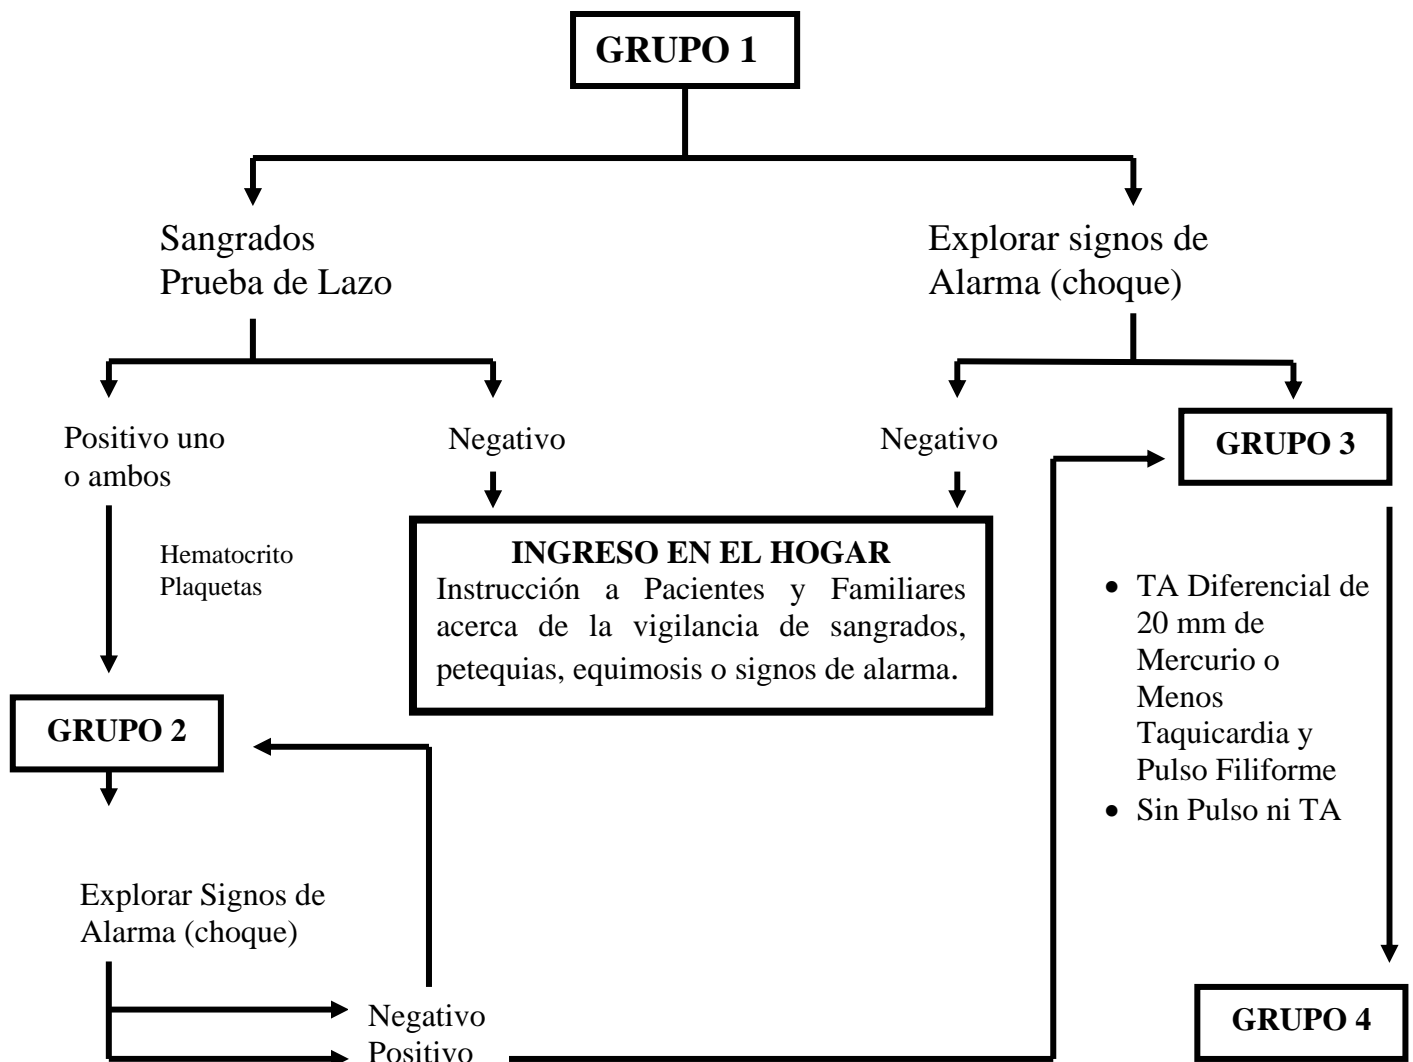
GRUPO 1

Sangrados
Prueba de Lazo

Explorar signos de
Alarma (choque)

Positivo uno
o ambos

Negativo

Negativo

GRUPO 3

Hematocrito
Plaquetas

INGRESO EN EL HOGAR
Instrucción a Pacientes y Familiares acerca de la vigilancia de sangrados, petequias, equimosis o signos de alarma.

- TA Diferencial de 20 mm de Mercurio o Menos Taquicardia y Pulso Filiforme
- Sin Pulso ni TA

GRUPO 2

Explorar Signos de
Alarma (choque)

Negativo
Positivo

GRUPO 4